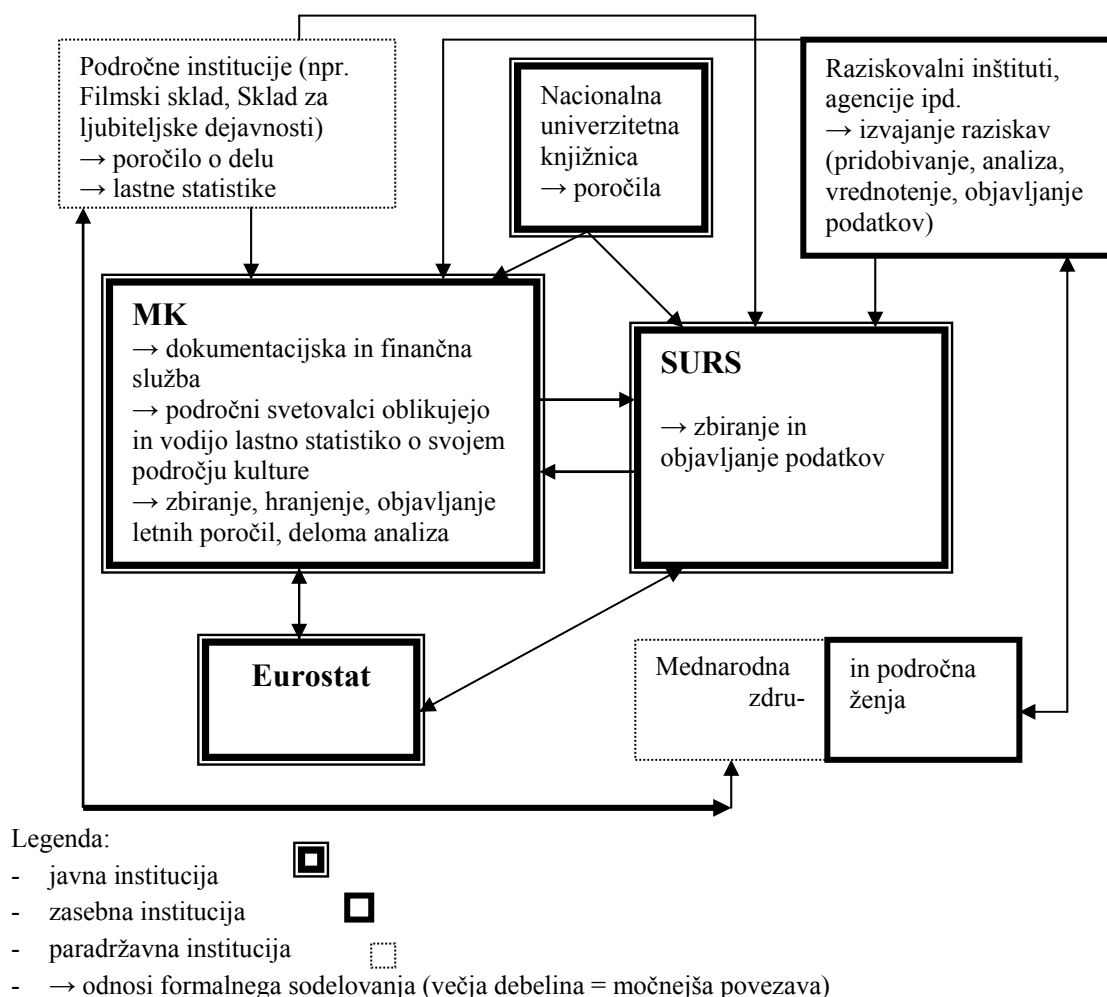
Področne institucije (npr. Filmski sklad, Sklad za ljubiteljske dejavnosti)
→ poročilo o delu
→ lastne statistike

Nacionalna univerzitetna knjižnica
→ poročila

Raziskovalni inštituti, agencije ipd.
→ izvajanje raziskav (pridobivanje, analiza, vrednotenje, objavljanje podatkov)

MK
→ dokumentacijska in finančna služba
→ področni svetovalci oblikujejo in vodijo lastno statistiko o svojem področju kulture
→ zbiranje, hranjenje, objavljanje letnih poročil, deloma analiza

SURS
→ zbiranje in objavljanje podatkov

Eurostat

Mednarodna zdru-

in področna ženja

Legenda:
- javna institucija
- zasebna institucija
- paradržavna institucija
- → odnosi formalnega sodelovanja (večja debelina = močnejša povezava)